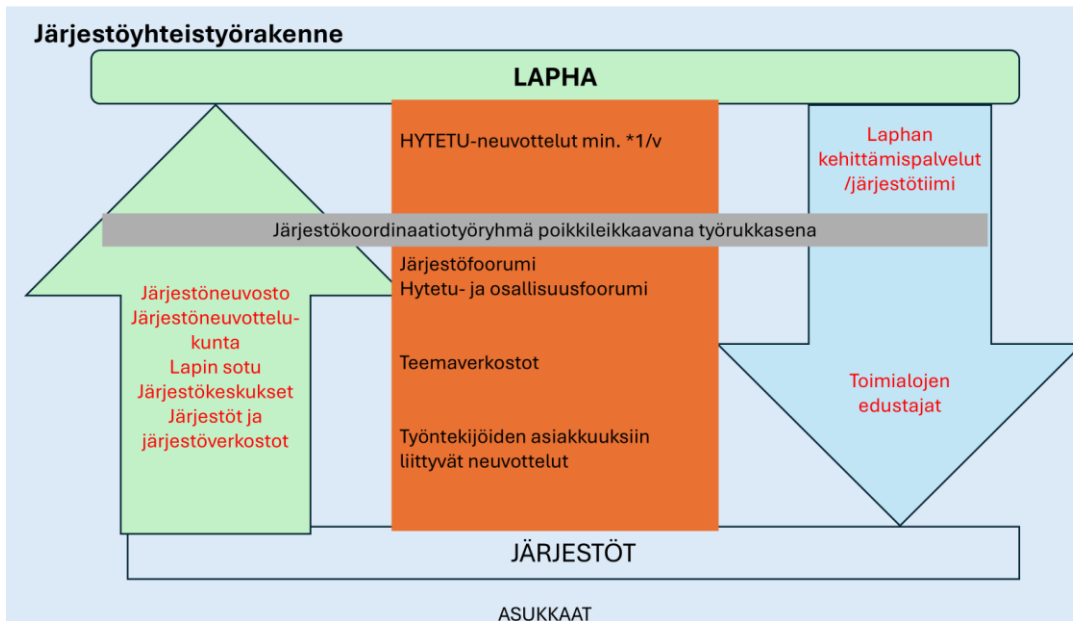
Järjestöyhteistyörakenne

LAPHA

HYTETU-neuvottelut min. *1/v

Laphan kehittämispalvelut /järjestötiimi

Järjestökoordinaatiotyöryhmä poikkileikkaavana työrukkasena

Järjestöneuvosto
Järjestöneuvottelukunta
Lapin sotu
Järjestökeskukset
Järjestöt ja järjestöverkostot

Järjestöfoorumi
Hytetu- ja osallisuusfoorumi

Teemaverkostot

Työntekijöiden asiakkuuksiin liittyvät neuvottelut

Toimialojen edustajat

JÄRJESTÖT

ASUKKAAT